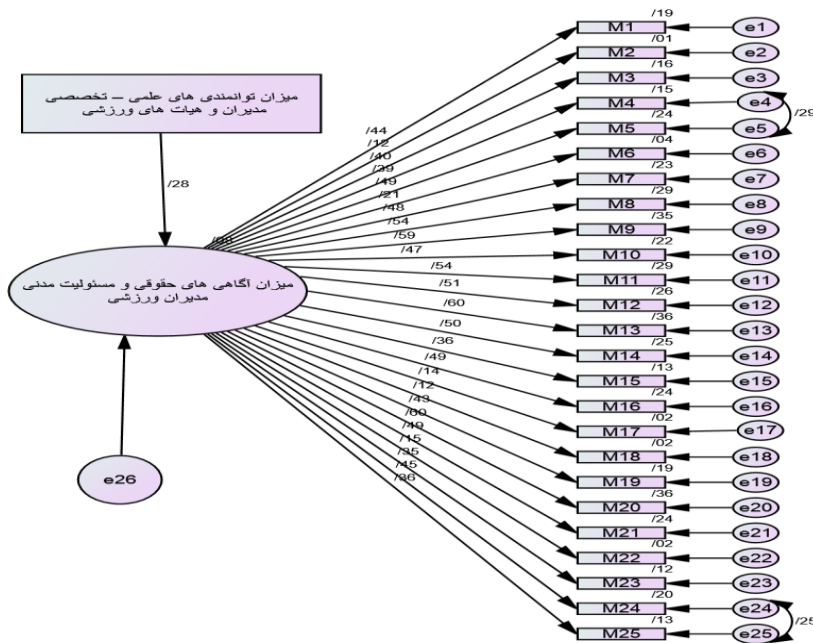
میزان توانمندی های علمی – تخصصی مدیران و هیات های ورزشی

/28

میزان آگاهی های حقوقی و مسئولیت مدنی مدیران ورزشی

e26

/98

/44
/12
/40
/39
/49
/21
/48
/54
/59
/47
/54
/51
/60
/50
/36
/49
/14
/12
/43
/60
/49
/15
/35
/45
/36

/19
M1
e1
/01
M2
e2
/16
M3
e3
/15
M4
e4
/24
M5
e5
/29
/04
M6
e6
/23
M7
e7
/29
M8
e8
/35
M9
e9
/22
M10
e10
/29
M11
e11
/26
M12
e12
/36
M13
e13
/25
M14
e14
/13
M15
e15
/24
M16
e16
/02
M17
e17
/02
M18
e18
/19
M19
e19
/36
M20
e20
/24
M21
e21
/02
M22
e22
/12
M23
e23
/20
M24
e24
/25
/13
M25
e25